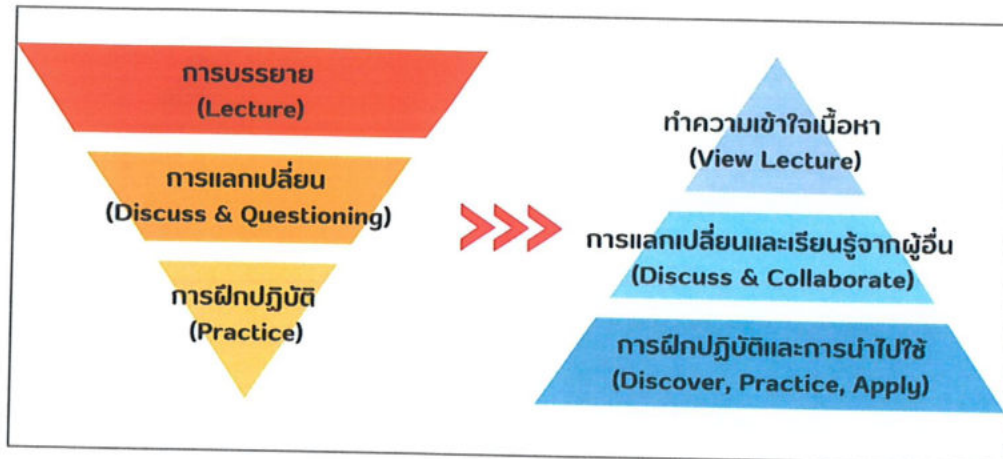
การบรรยาย
(Lecture)

การแลกเปลี่ยน
(Discuss & Questioning)

การฝึกปฏิบัติ
(Practice)

ทำความเข้าใจเนื้อหา
(View Lecture)

การแลกเปลี่ยนและเรียนรู้จากผู้อื่น
(Discuss & Collaborate)

การฝึกปฏิบัติและการนำไปใช้
(Discover, Practice, Apply)